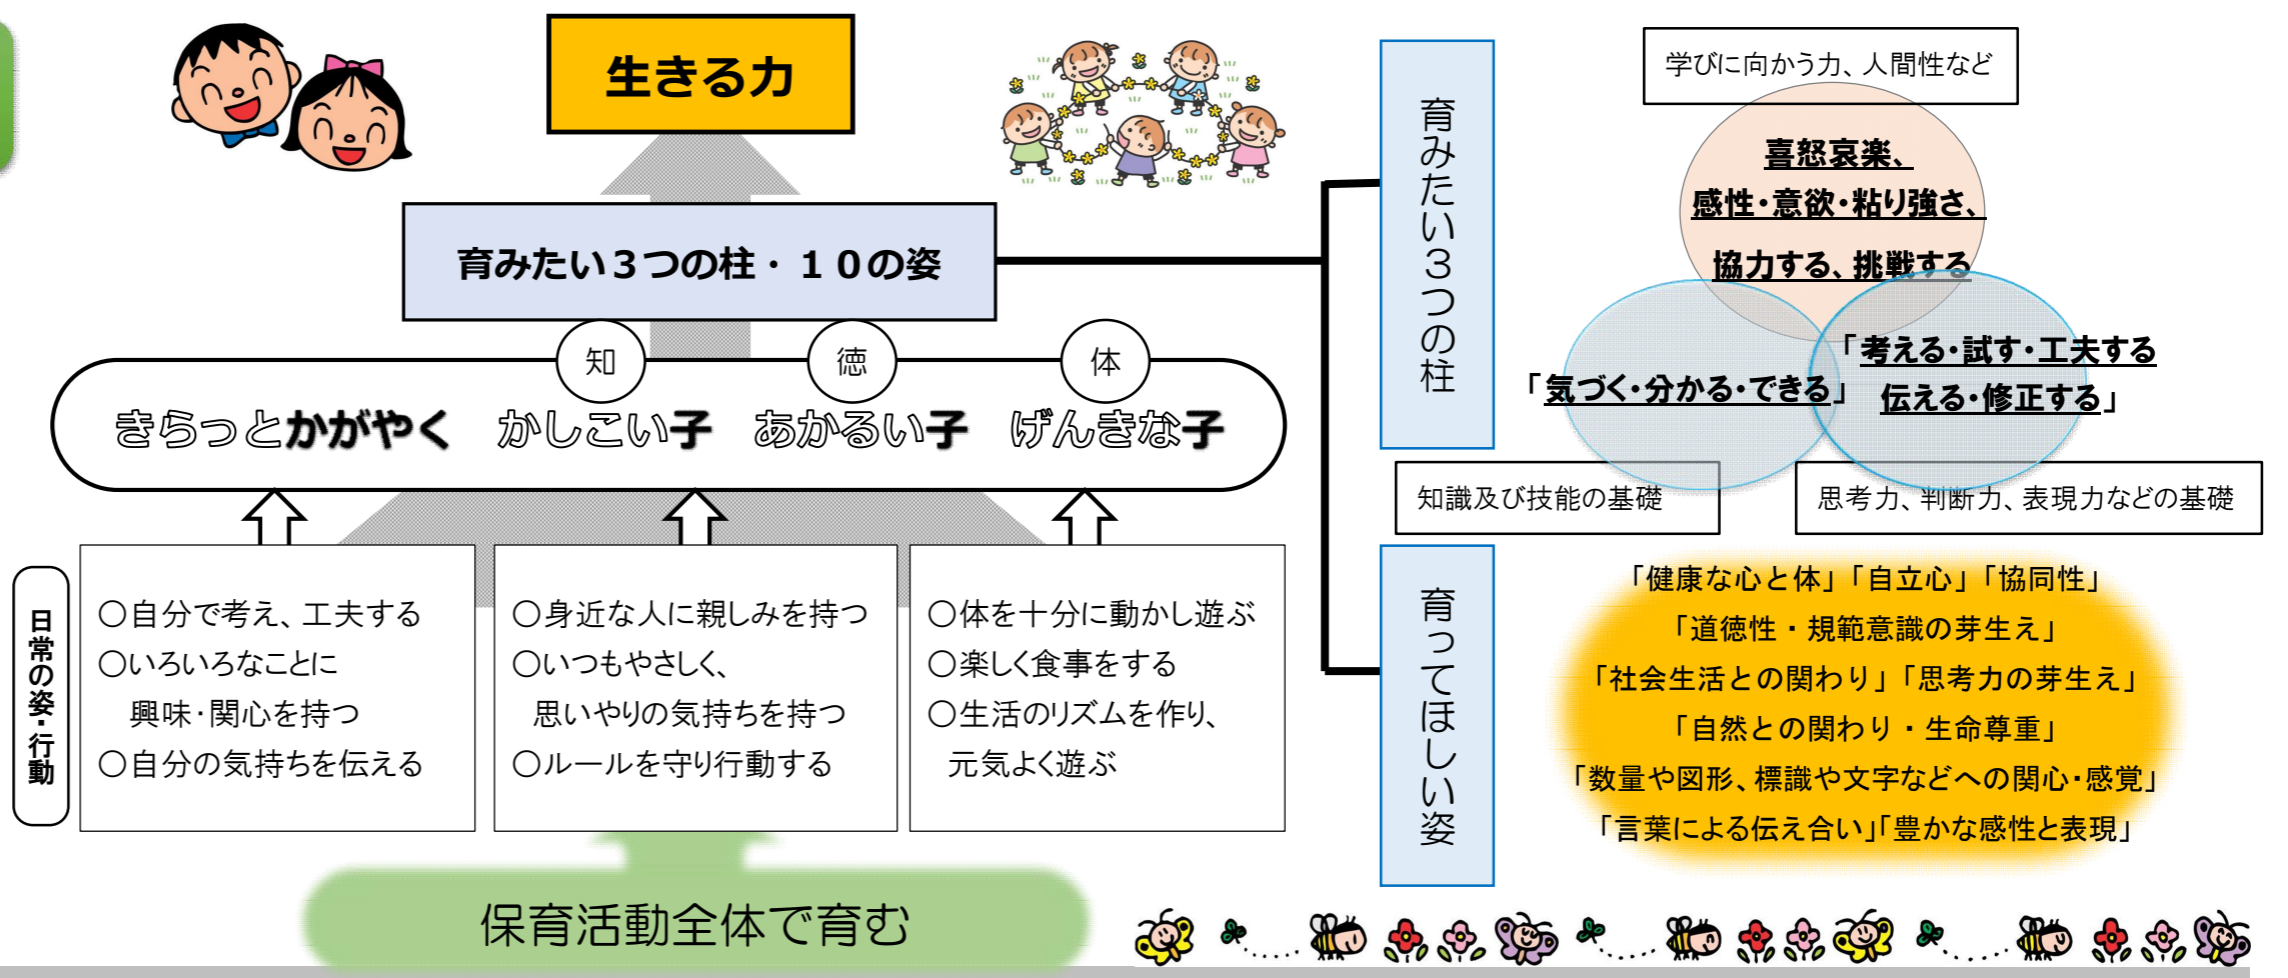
生きる力

育みたい３つの柱・１０の姿

知　徳　体

きらっとかがやく　かしこい子　あかるい子　げんきな子

日常の姿・行動

○自分で考え、工夫する
○いろいろなことに興味･関心を持つ
○自分の気持ちを伝える

○身近な人に親しみを持つ
○いつもやさしく、思いやりの気持ちを持つ
○ルールを守り行動する

○体を十分に動かし遊ぶ
○楽しく食事をする
○生活のリズムを作り、元気よく遊ぶ

保育活動全体で育む

育みたい３つの柱

学びに向かう力、人間性など

喜怒哀楽、
感性･意欲･粘り強さ、
協力する、挑戦する

「気づく･分かる･できる」

「考える･試す･工夫する
伝える･修正する」

知識及び技能の基礎

思考力、判断力、表現力などの基礎

育ってほしい姿

「健康な心と体」「自立心」「協同性」
「道徳性・規範意識の芽生え」
「社会生活との関わり」「思考力の芽生え」
「自然との関わり・生命尊重」
「数量や図形、標識や文字などへの関心･感覚」
「言葉による伝え合い」「豊かな感性と表現」